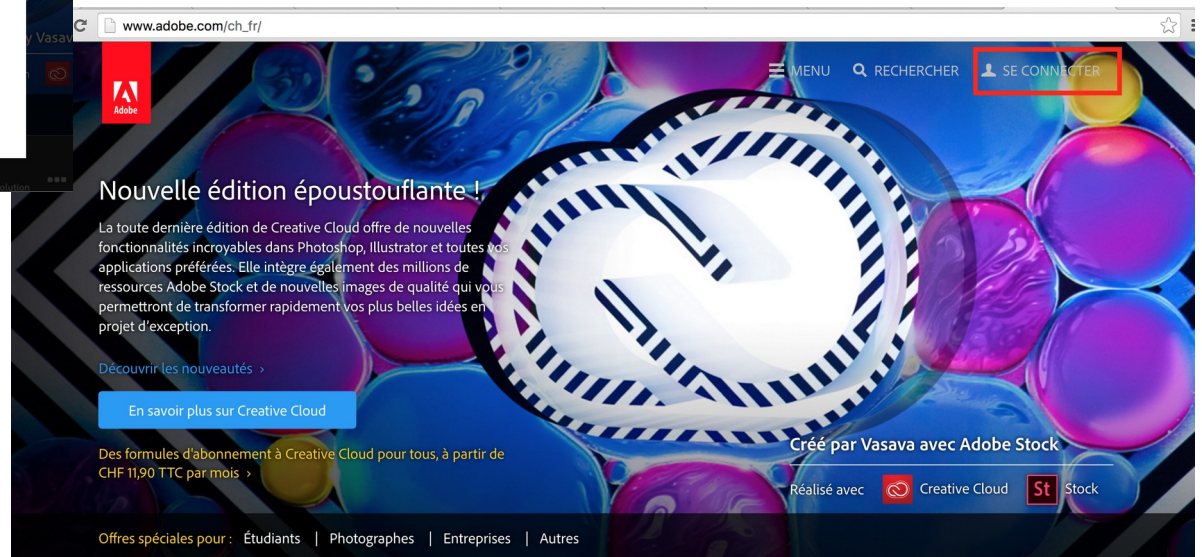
y Vasav

C www.adobe.com/ch_fr/

Adobe

MENU RECHERCHER SE CONNECTER

Nouvelle édition époustouflante !

La toute dernière édition de Creative Cloud offre de nouvelles fonctionnalités incroyables dans Photoshop, Illustrator et toutes vos applications préférées. Elle intègre également des millions de ressources Adobe Stock et de nouvelles images de qualité qui vous permettront de transformer rapidement vos plus belles idées en projet d'exception.

Découvrir les nouveautés ›

En savoir plus sur Creative Cloud

Des formules d'abonnement à Creative Cloud pour tous, à partir de CHF 11,90 TTC par mois ›

Créé par Vasava avec Adobe Stock

Réalisé avec Creative Cloud St Stock

Offres spéciales pour : Étudiants | Photographes | Entreprises | Autres